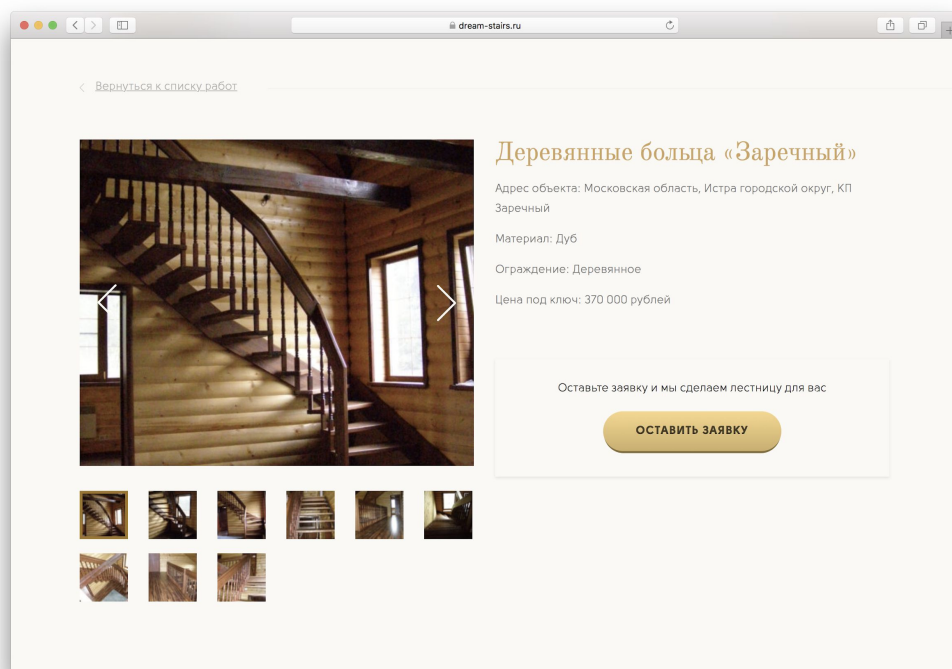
dream-stairs.ru

Вернуться к списку работ

Деревянные больца «Заречный»

Адрес объекта: Московская область, Истра городской округ, КП Заречный

Материал: Дуб

Ограждение: Деревянное

Цена под ключ: 370 000 рублей

Оставьте заявку и мы сделаем лестницу для вас

ОСТАВИТЬ ЗАЯВКУ